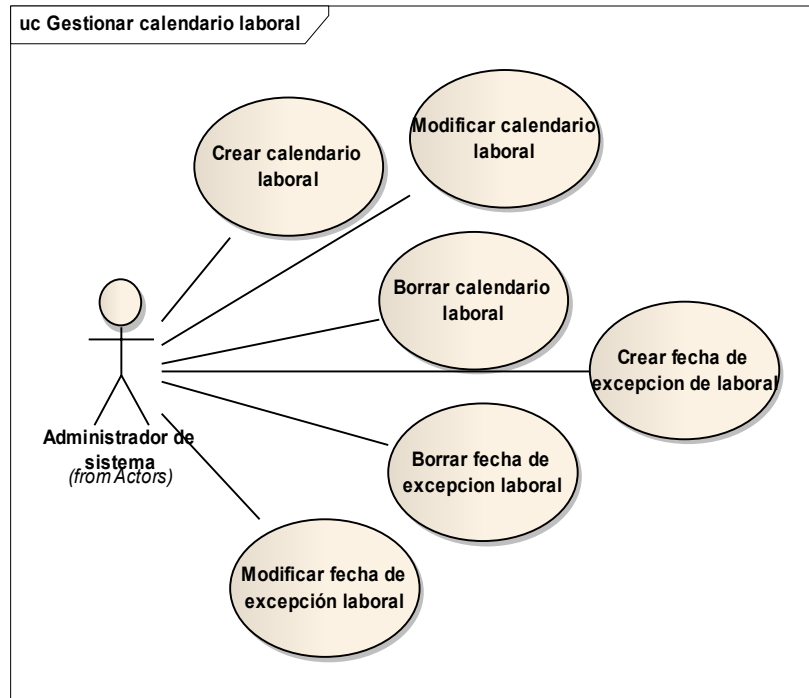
uc Gestionar calendario laboral

Crear calendario laboral

Modificar calendario laboral

Borrar calendario laboral

Crear fecha de excepcion de laboral

Administrador de sistema
(from Actors)

Borrar fecha de excepcion laboral

Modificar fecha de excepción laboral